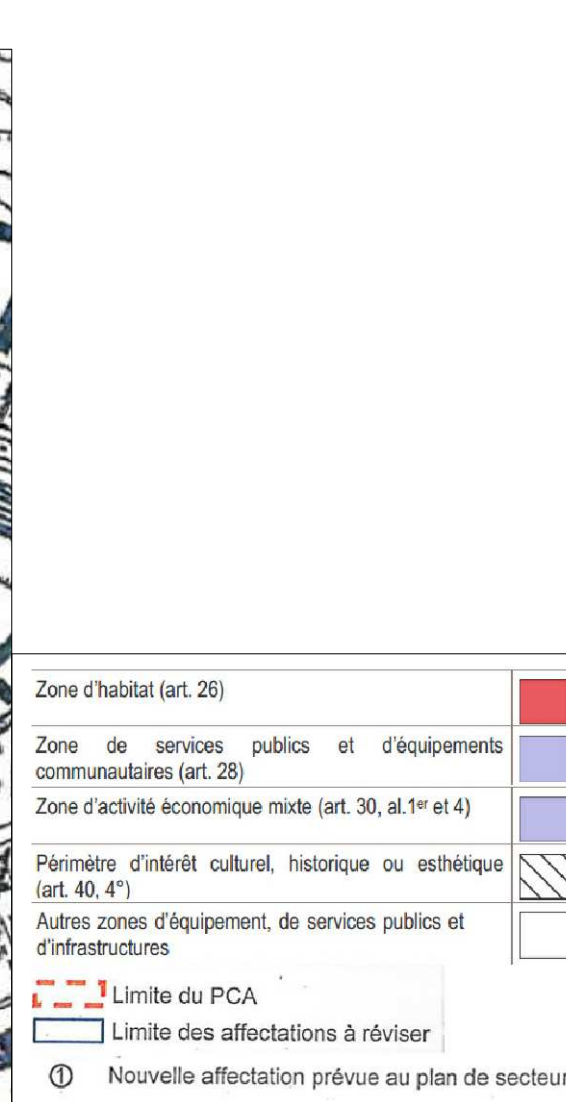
| | |
|---|---|
| Zone d'habitat (art. 26) | |
| Zone de services publics et d'équipements communautaires (art. 28) | |
| Zone d'activité économique mixte (art. 30, al.1$^{er}$ et 4) | |
| Périmètre d'intérêt culturel, historique ou esthétique (art. 40, 4°) | |
| Autres zones d'équipement, de services publics et d'infrastructures | |

Limite du PCA

Limite des affectations à réviser

① Nouvelle affectation prévue au plan de secteur